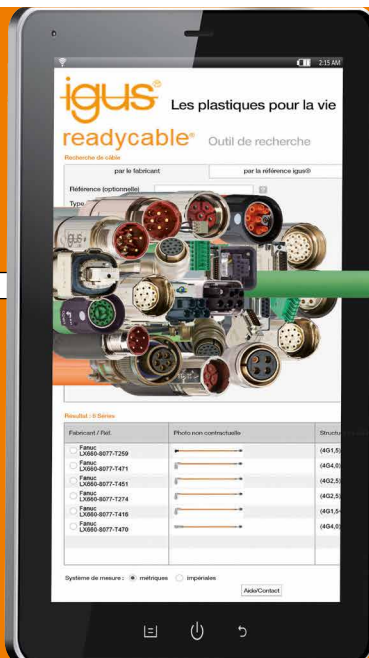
2:15 AM

igus® Les plastiques pour la vie

readycable® Outil de recherche

Recherche de câble

par le fabricant | par la référence igus®

Référence (optionnelle)

Type

Résultat : 6 Séries

| Fabricant / Réf. | Photo non contractuelle | Structu |
|---|---|---|
| Fanuc LX660-8077-T259 | | (4G1,5) |
| Fanuc LX660-8077-T471 | | (4G4,0) |
| Fanuc LX660-8077-T451 | | (4G2,5) |
| Fanuc LX660-8077-T274 | | (4G2,5) |
| Fanuc LX660-8077-T416 | | (4G1,5) |
| Fanuc LX660-8077-T470 | | (4G4,0) |

Système de mesure : métriques impériales

Aide/Contact